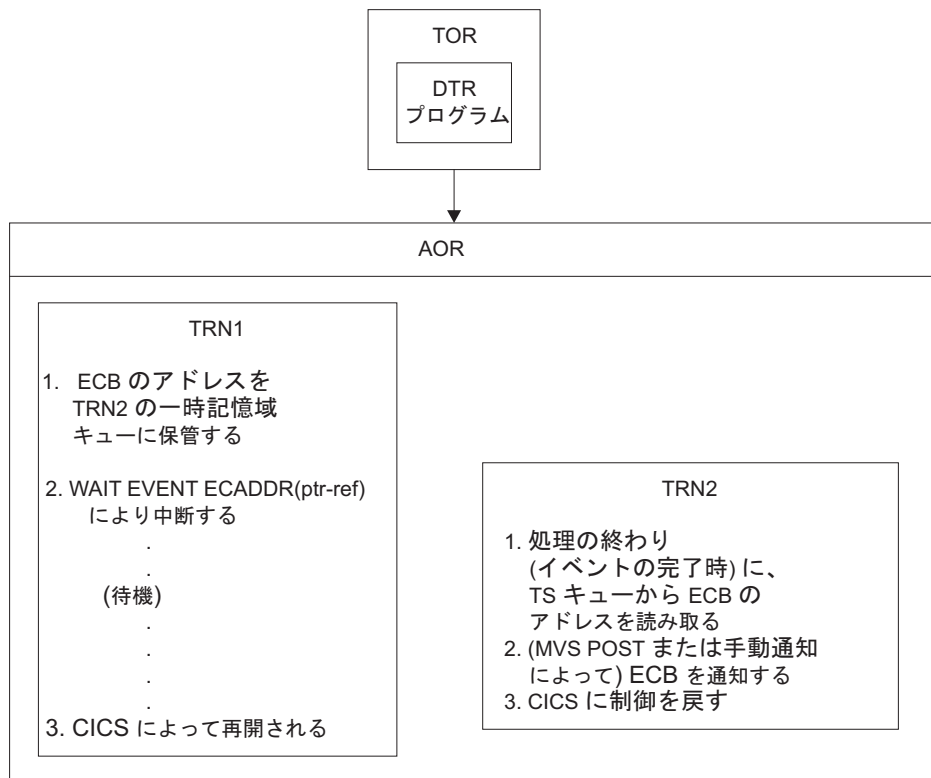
TOR

DTR
プログラム

AOR

TRN1

1. ECB のアドレスを TRN2 の一時記憶域キューに保管する

2. WAIT EVENT ECADDR(ptr-ref) により中断する
.
.
(待機)
.
.
.
.
3. CICS によって再開される

TRN2

1. 処理の終わり (イベントの完了時) に、TS キューから ECB のアドレスを読み取る
2. (MVS POST または手動通知によって) ECB を通知する
3. CICS に制御を戻す